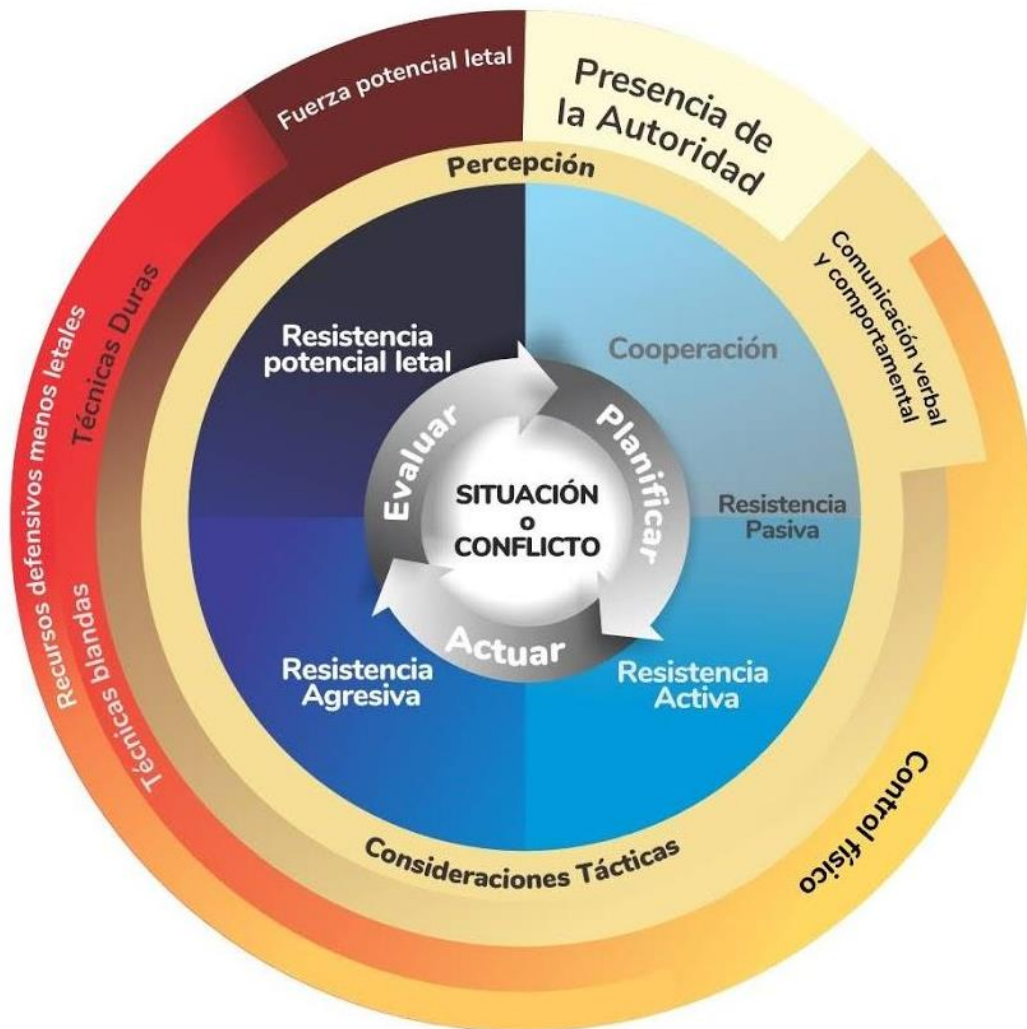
Fuerza potencial letal

Presencia de la Autoridad

Percepción

Comunicación verbal y comportamental

Recursos defensivos menos letales

Técnicas Duras

Técnicas blandas

Resistencia potencial letal

Cooperación

Evaluar

Planificar

SITUACIÓN o CONFLICTO

Resistencia Pasiva

Actuar

Resistencia Agresiva

Resistencia Activa

Control físico

Consideraciones Tácticas